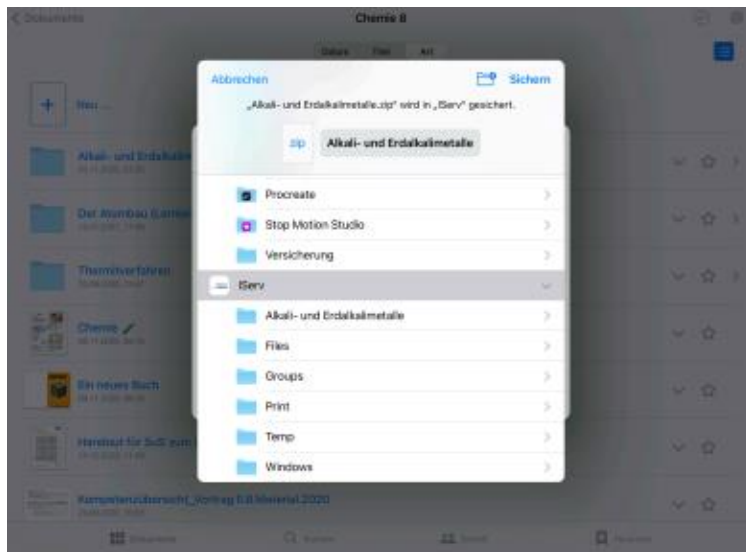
Dokumente
Chemie 8
Datum Titel Art
Neu ...
Alkali- und Erdalkali
Der Atombau (Lerntheke)
Thermitverfahren
Chemie
Ein neues Buch
Handout für SuS zum
Kompetenzübersicht_Vortrag 0.8.Material.2020

Abbrechen
Sichern
„Alkali- und Erdalkalimetalle.zip" wird in „IServ" gesichert.
zip
Alkali- und Erdalkalimetalle
Procreate
Stop Motion Studio
Versicherung
IServ
Alkali- und Erdalkalimetalle
Files
Groups
Print
Temp
Windows